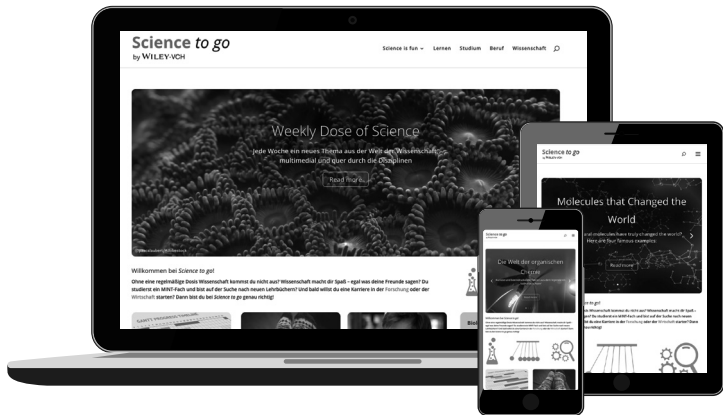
Science to go
by WILEY-VCH

Science is fun ⌄ Lernen Studium Beruf Wissenschaft

Weekly Dose of Science

Jede Woche ein neues Thema aus der Welt der Wissenschaft multimedial und quer durch die Disziplinen

Read more...

Willkommen bei Science to go!

Ohne eine regelmäßige Dosis Wissenschaft kommst du nicht aus? Wissenschaft macht dir Spaß – egal was deine Freunde sagen? Du studierst ein MINT-Fach und bist auf der Suche nach neuen Lehrbüchern? Und bald willst du eine Karriere in der Forschung oder der Wirtschaft starten? Dann bist du bei Science to go genau richtig!

Science to go
by WILEY-VCH

Molecules that Changed the World

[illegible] molecules have truly changed the world? Here are four famous examples

Read more

Science to go

Die Welt der organischen Chemie

Willkommen bei Science to go!